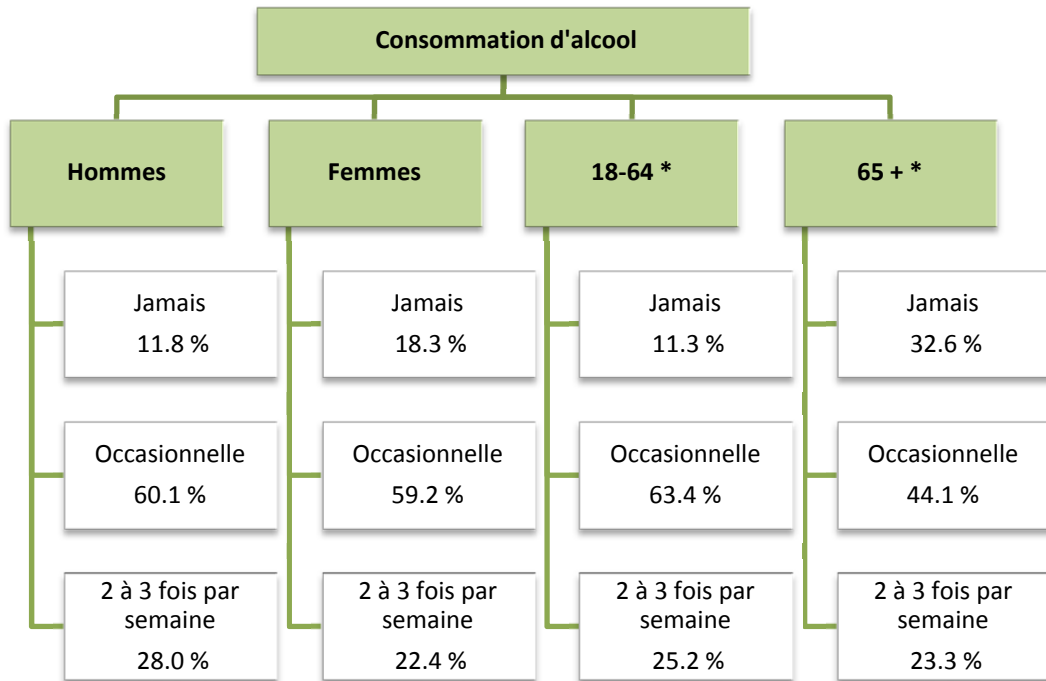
Consommation d'alcool

Hommes

Jamais
11.8 %

Occasionnelle
60.1 %

2 à 3 fois par semaine
28.0 %

Femmes

Jamais
18.3 %

Occasionnelle
59.2 %

2 à 3 fois par semaine
22.4 %

18-64 *

Jamais
11.3 %

Occasionnelle
63.4 %

2 à 3 fois par semaine
25.2 %

65 + *

Jamais
32.6 %

Occasionnelle
44.1 %

2 à 3 fois par semaine
23.3 %